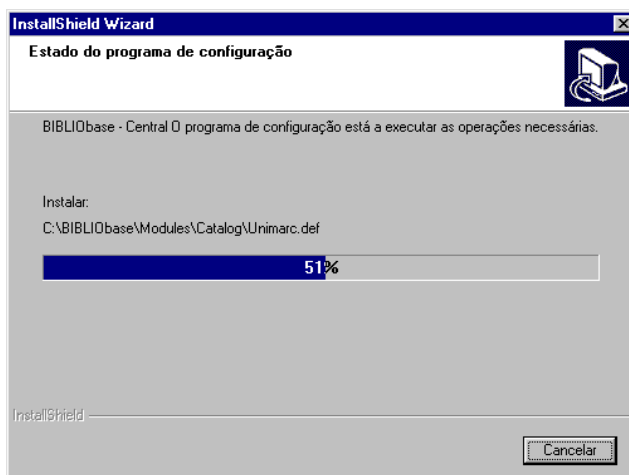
InstallShield Wizard

Estado do programa de configuração

BIBLIObase - Central O programa de configuração está a executar as operações necessárias.

Instalar:

C:\BIBLIObase\Modules\Catalog\Unimarc.def

51%

InstallShield

Cancelar